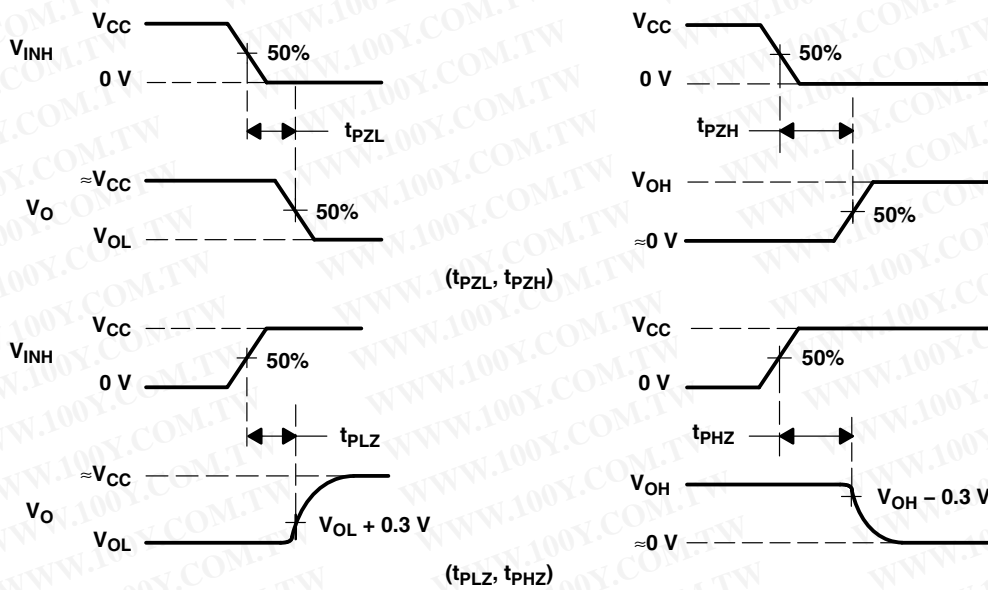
$V_{CC}$
$V_{INH}$
50%
0 V
$t_{PZL}$
$\approx V_{CC}$
$V_O$
50%
$V_{OL}$

$V_{CC}$
50%
0 V
$t_{PZH}$
$V_{OH}$
50%
$\approx 0$ V

($t_{PZL}$, $t_{PZH}$)

$V_{CC}$
$V_{INH}$
50%
0 V
$t_{PLZ}$
$\approx V_{CC}$
$V_O$
$V_{OL} + 0.3$ V
$V_{OL}$

$V_{CC}$
50%
0 V
$t_{PHZ}$
$V_{OH}$
$V_{OH} - 0.3$ V
$\approx 0$ V

($t_{PLZ}$, $t_{PHZ}$)

WWW.100Y.COM.TW